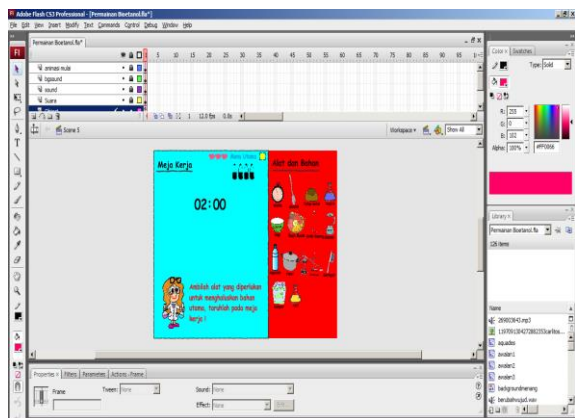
Adobe Flash CS3 Professional - [Permainan Boetanol.fla*]

File Edit View Insert Modify Text Commands Control Debug Window Help

Permainan Boetanol.fla*

animasi mulai
bgsound
sound
Suara

1 12.0 fps 0.0s

Scene 1

Workspace Show All

Meja Kerja

Alat dan Bahan

02:00

Ambillah alat yang diperlukan untuk menghaluskan bahan utama, taruhlah pada meja kerja !

Color Swatches

Type: Solid

R: 255
G: 0
B: 102
Alpha: 100%
#FF0066

Library
Permainan Boetanol.fla
126 items

Name
269803643.mp3
1197091064272802353carlitos...
aquadest
avalan1
avalan2
avalan3
backgroundmenang
berubahwujud.wav

Properties Filters Parameters Actions - Frame

Frame
Tween: None
Sound: None
Effect: None
Edit...